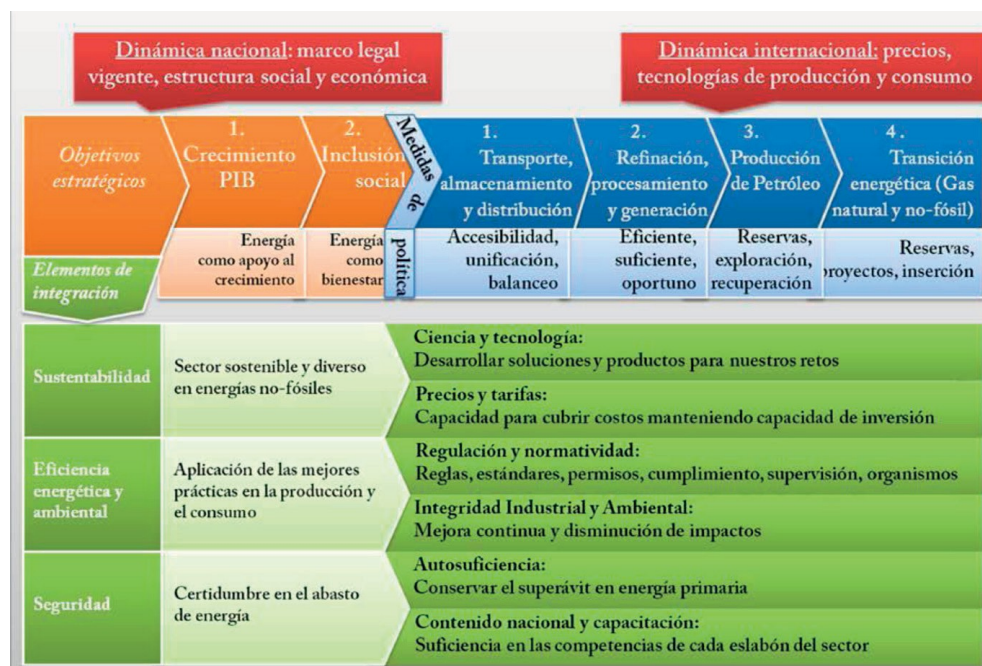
Dinámica nacional: marco legal vigente, estructura social y económica

Dinámica internacional: precios, tecnologías de producción y consumo

Objetivos estratégicos

1. Crecimiento PIB

2. Inclusión social

Medidas de política

1. Transporte, almacenamiento y distribución

2. Refinación, procesamiento y generación

3. Producción de Petróleo

4. Transición energética (Gas natural y no-fósil)

Elementos de integración

Energía como apoyo al crecimiento

Energía como bienestar

Accesibilidad, unificación, balanceo

Eficiente, suficiente, oportuno

Reservas, exploración, recuperación

Reservas, proyectos, inserción

Sustentabilidad

Sector sostenible y diverso en energías no-fósiles

Ciencia y tecnología:
Desarrollar soluciones y productos para nuestros retos

Precios y tarifas:
Capacidad para cubrir costos manteniendo capacidad de inversión

Eficiencia energética y ambiental

Aplicación de las mejores prácticas en la producción y el consumo

Regulación y normatividad:
Reglas, estándares, permisos, cumplimiento, supervisión, organismos

Integridad Industrial y Ambiental:
Mejora continua y disminución de impactos

Seguridad

Certidumbre en el abasto de energía

Autosuficiencia:
Conservar el superávit en energía primaria

Contenido nacional y capacitación:
Suficiencia en las competencias de cada eslabón del sector